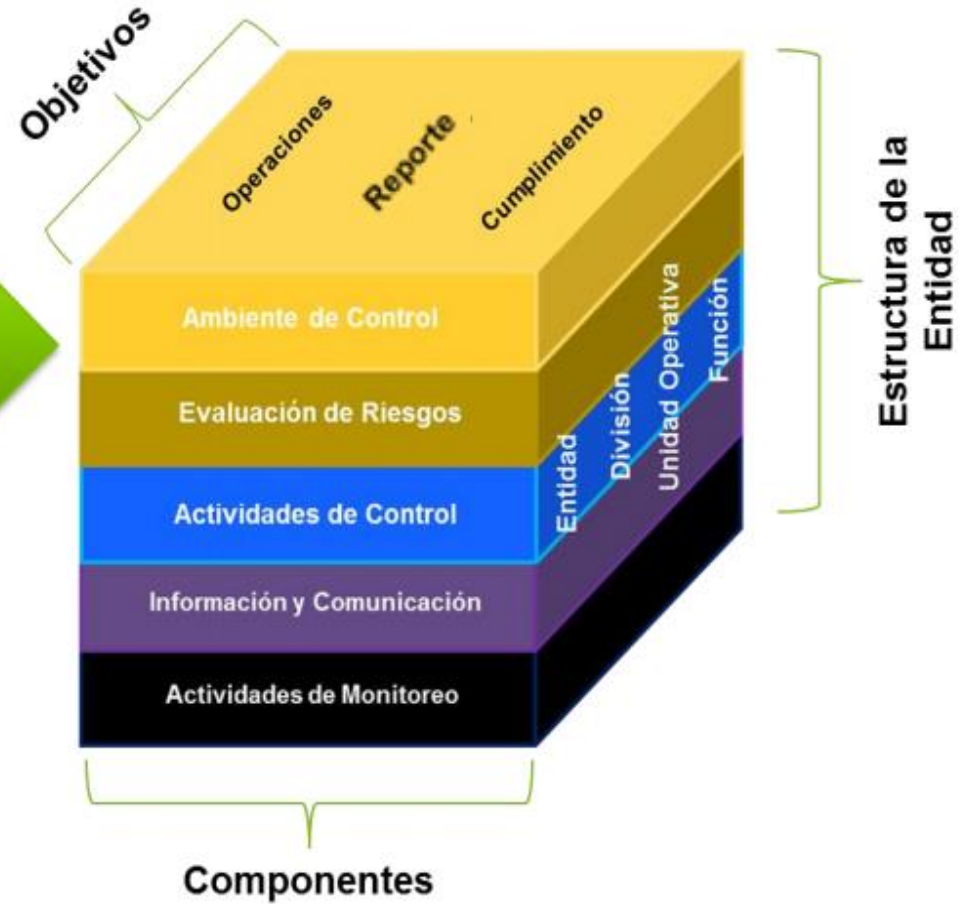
Objetivos

Operaciones
Reporte
Cumplimiento

Estructura de la Entidad

Ambiente de Control
Evaluación de Riesgos
Actividades de Control
Información y Comunicación
Actividades de Monitoreo

Entidad
División
Unidad Operativa
Función

Componentes